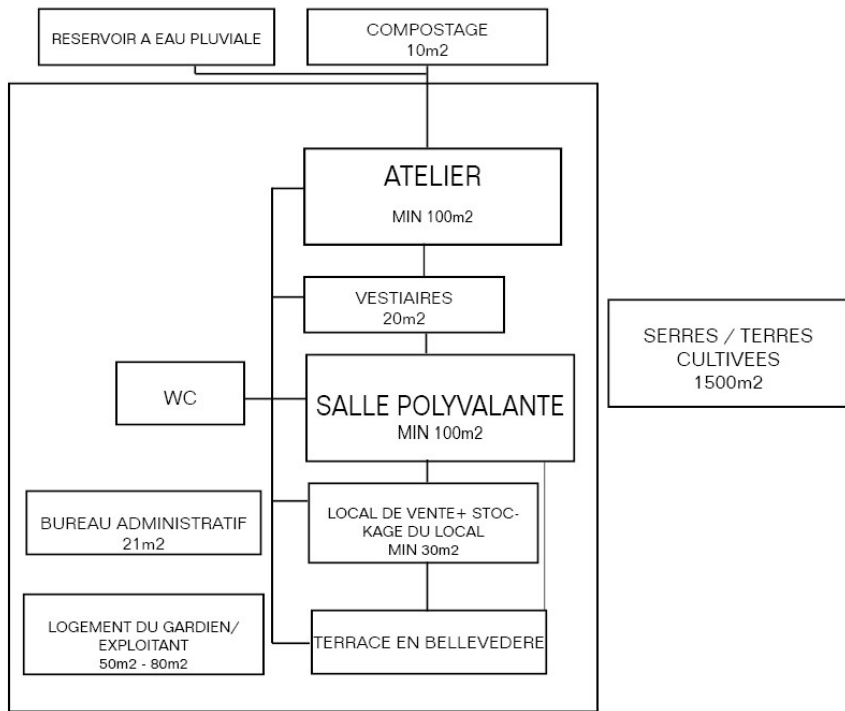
RESERVOIR A EAU PLUVIALE

COMPOSTAGE
10m2

ATELIER
MIN 100m2

VESTIAIRES
20m2

WC

SALLE POLYVALANTE
MIN 100m2

SERRES / TERRES CULTIVEES
1500m2

BUREAU ADMINISTRATIF
21m2

LOCAL DE VENTE+ STOCKAGE DU LOCAL
MIN 30m2

LOGEMENT DU GARDIEN/ EXPLOITANT
50m2 - 80m2

TERRACE EN BELLEVEDERE